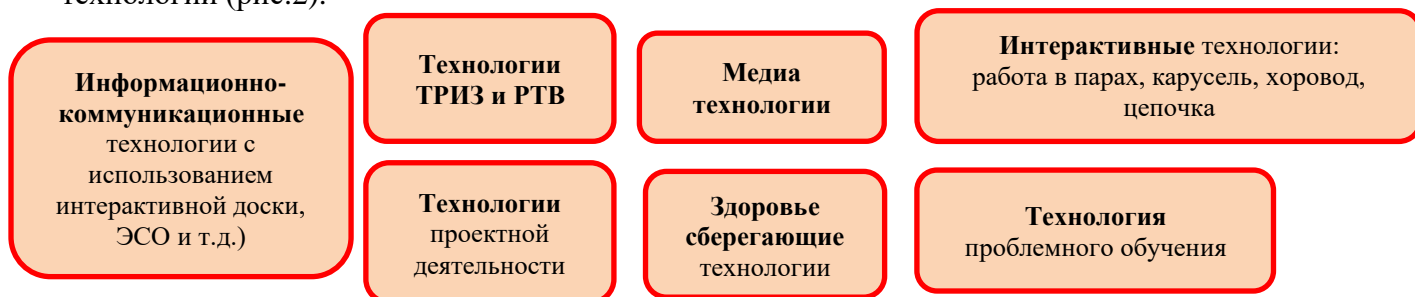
технологии (рис.2).

Информационно-коммуникационные технологии с использованием интерактивной доски, ЭСО и т.д.)

Технологии ТРИЗ и РТВ

Медиа технологии

Интерактивные технологии: работа в парах, карусель, хоровод, цепочка

Технологии проектной деятельности

Здоровье сберегающие технологии

Технология проблемного обучения